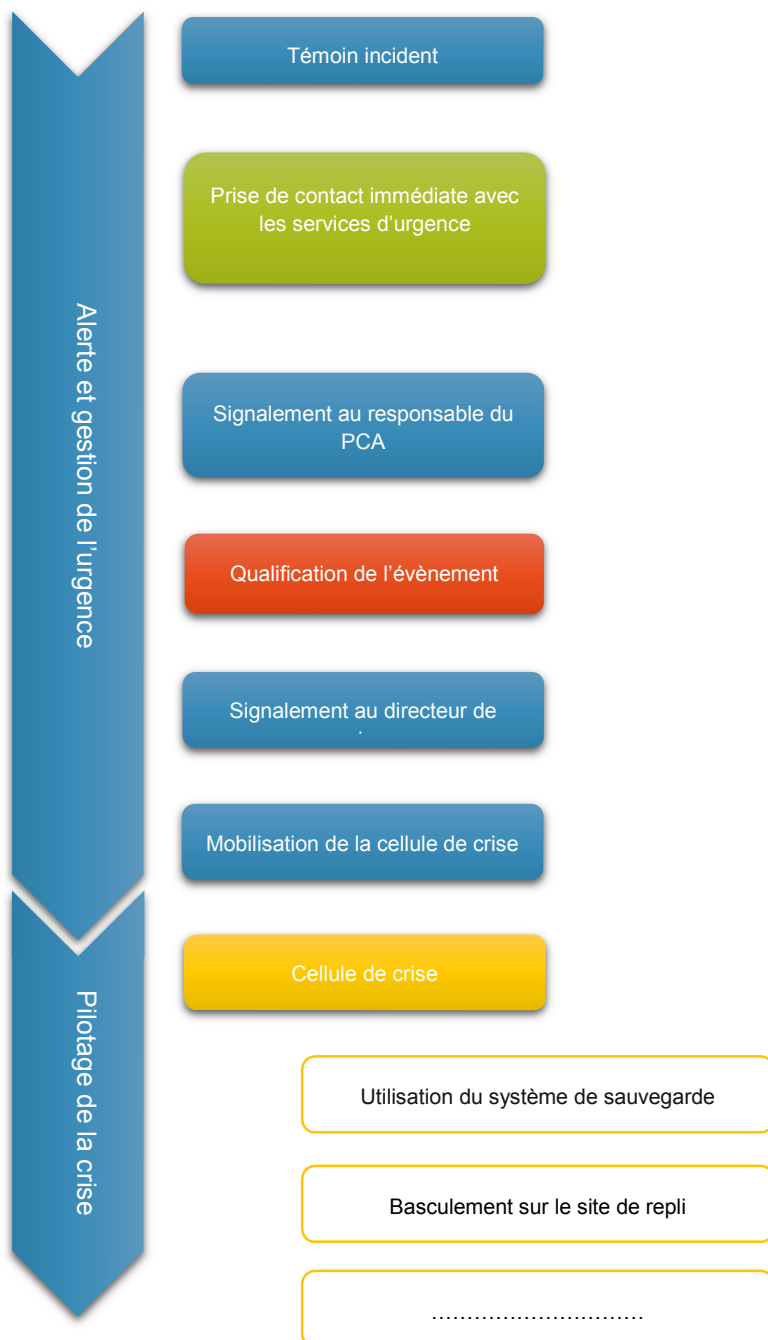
Alerte et gestion de l'urgence

Témoin incident

Prise de contact immédiate avec les services d'urgence

Signalement au responsable du PCA

Qualification de l'évènement

Signalement au directeur de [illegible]

Mobilisation de la cellule de crise

Pilotage de la crise

Cellule de crise

Utilisation du système de sauvegarde

Basculement sur le site de repli

…………………………